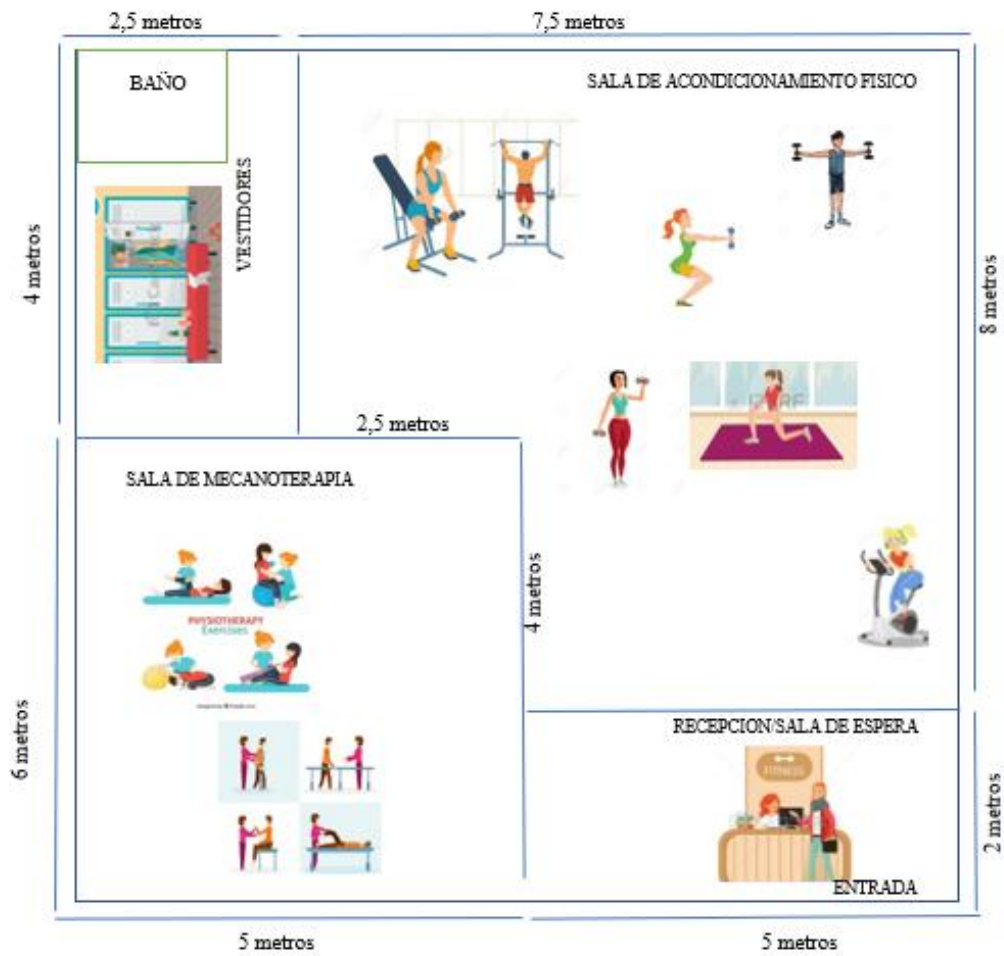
2,5 metros

7,5 metros

BAÑO

SALA DE ACONDICIONAMIENTO FISICO

VESTIDORES

4 metros

8 metros

2,5 metros

SALA DE MECANOTERAPIA

PHYSIOTHERAPY
Exercises

4 metros

6 metros

RECEPCION/SALA DE ESPERA

FITNESS

2 metros

ENTRADA

5 metros

5 metros